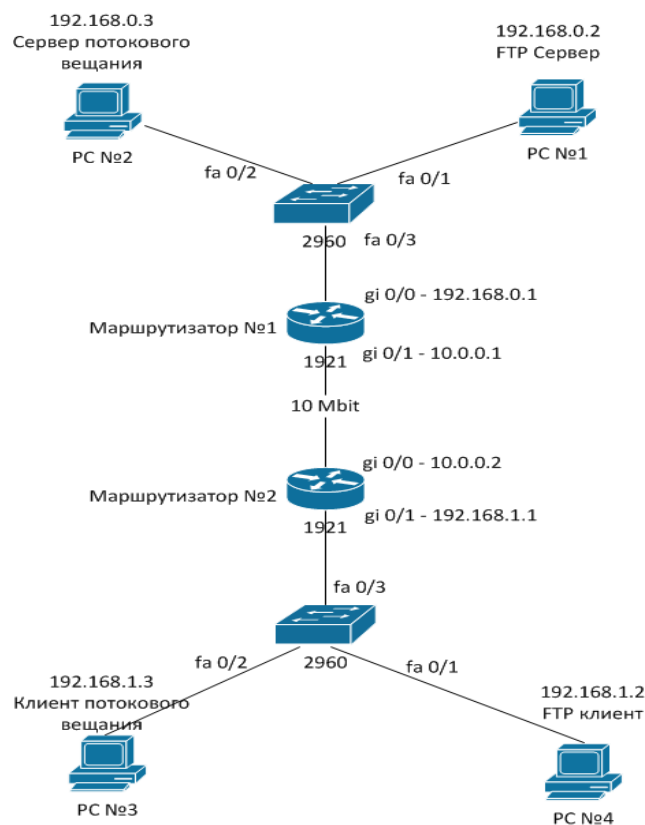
192.168.0.3
Сервер потокового вещания

PC №2

192.168.0.2
FTP Сервер

PC №1

fa 0/2

fa 0/1

2960

fa 0/3

gi 0/0 - 192.168.0.1

Маршрутизатор №1

1921

gi 0/1 - 10.0.0.1

10 Mbit

gi 0/0 - 10.0.0.2

Маршрутизатор №2

1921

gi 0/1 - 192.168.1.1

fa 0/3

fa 0/2

2960

fa 0/1

192.168.1.3
Клиент потокового вещания

PC №3

192.168.1.2
FTP клиент

PC №4